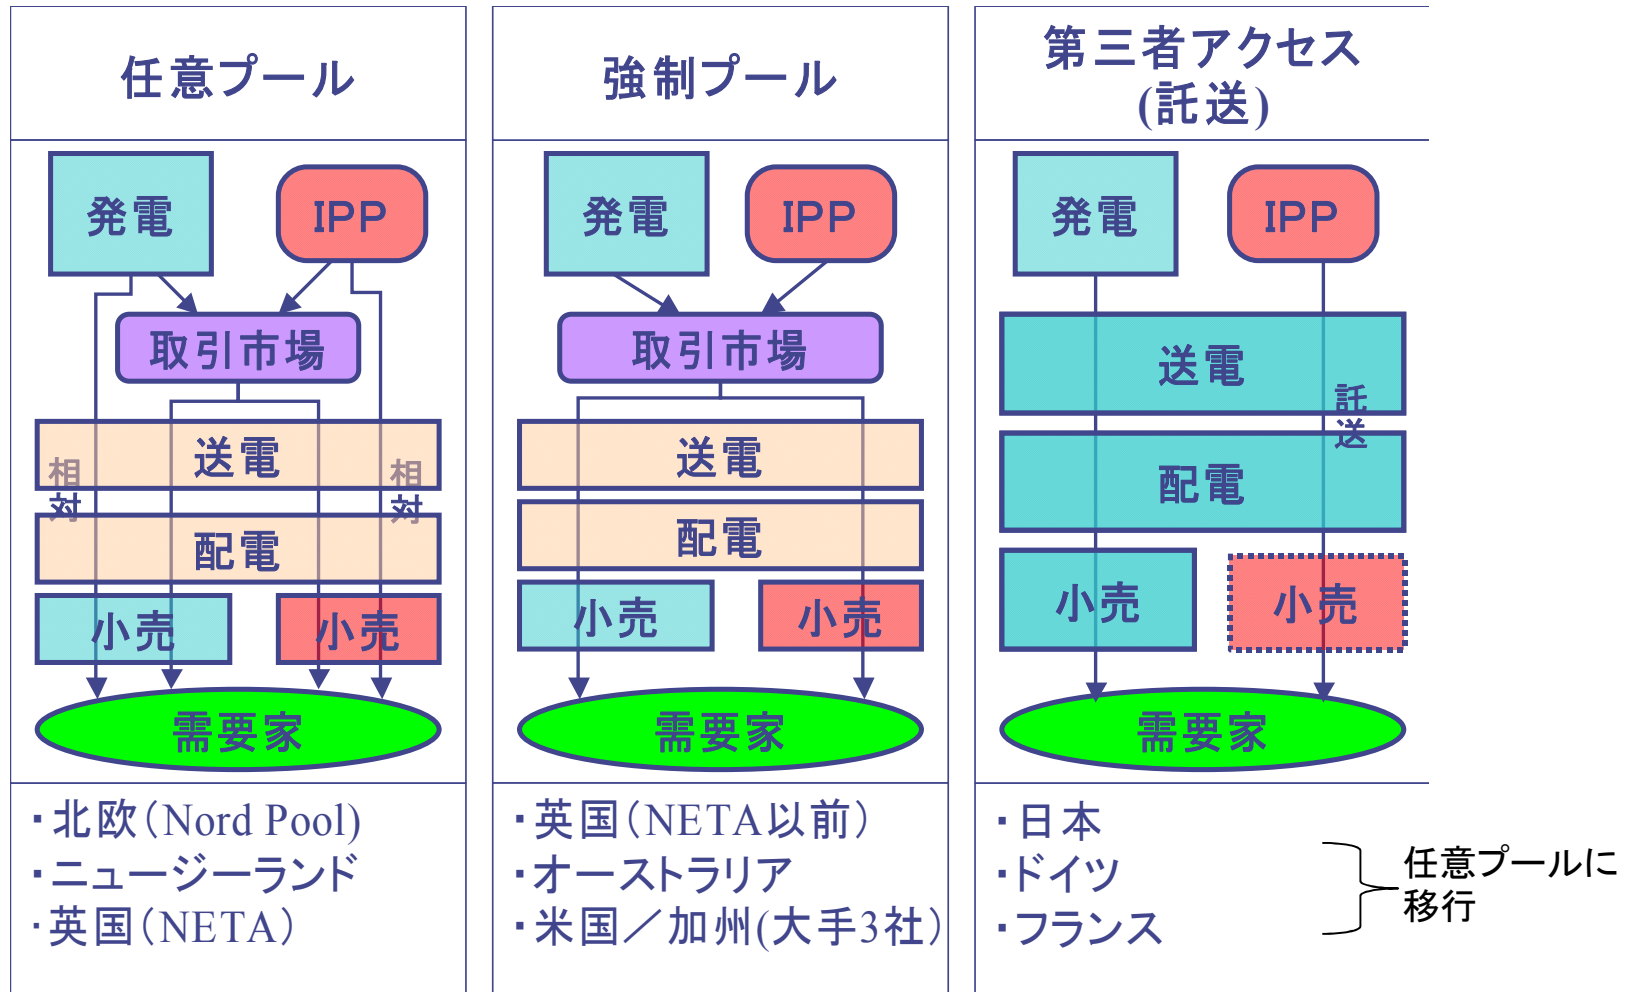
任意プール

発電

IPP

取引市場

送電

相対

相対

配電

小売

小売

需要家

・北欧(Nord Pool)
・ニュージーランド
・英国(NETA)

強制プール

発電

IPP

取引市場

送電

配電

小売

小売

需要家

・英国(NETA以前)
・オーストラリア
・米国／加州(大手3社)

第三者アクセス
(託送)

発電

IPP

送電

託送

配電

小売

小売

需要家

・日本
・ドイツ
・フランス

任意プールに移行